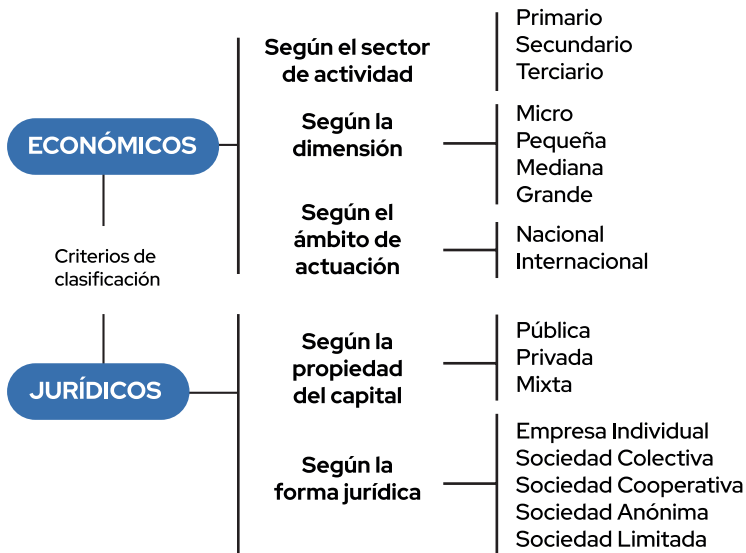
ECONÓMICOS

Criterios de clasificación

JURÍDICOS

Según el sector de actividad
Primario
Secundario
Terciario

Según la dimensión
Micro
Pequeña
Mediana
Grande

Según el ámbito de actuación
Nacional
Internacional

Según la propiedad del capital
Pública
Privada
Mixta

Según la forma jurídica
Empresa Individual
Sociedad Colectiva
Sociedad Cooperativa
Sociedad Anónima
Sociedad Limitada